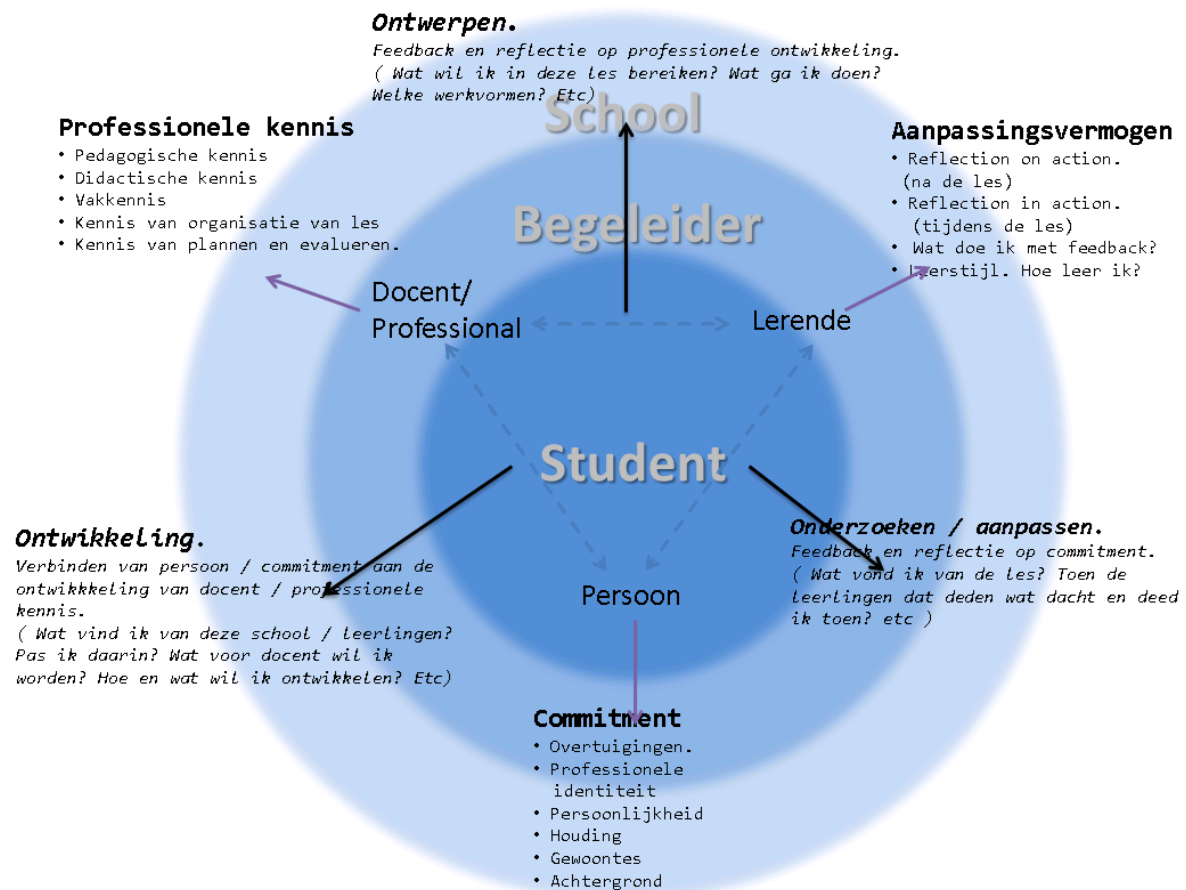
Ontwerpen.
Feedback en reflectie op professionele ontwikkeling.
( Wat wil ik in deze les bereiken? Wat ga ik doen? Welke werkvormen? Etc)

School

Professionele kennis
• Pedagogische kennis
• Didactische kennis
• Vakkennis
• Kennis van organisatie van les
• Kennis van plannen en evalueren.

Aanpassingsvermogen
• Reflection on action. (na de les)
• Reflection in action. (tijdens de les)
• Wat doe ik met feedback?
• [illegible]erstijl. Hoe leer ik?

Begeleider

Docent/ Professional

Lerende

Student

Ontwikkeling.
Verbinden van persoon / commitment aan de ontwikkkeling van docent / professionele kennis.
( Wat vind ik van deze school / leerlingen? Pas ik daarin? Wat voor docent wil ik worden? Hoe en wat wil ik ontwikkelen? Etc)

Onderzoeken / aanpassen.
Feedback en reflectie op commitment.
( Wat vond ik van de les? Toen de leerlingen dat deden wat dacht en deed ik toen? etc )

Persoon

Commitment
• Overtuigingen.
• Professionele identiteit
• Persoonlijkheid
• Houding
• Gewoontes
• Achtergrond